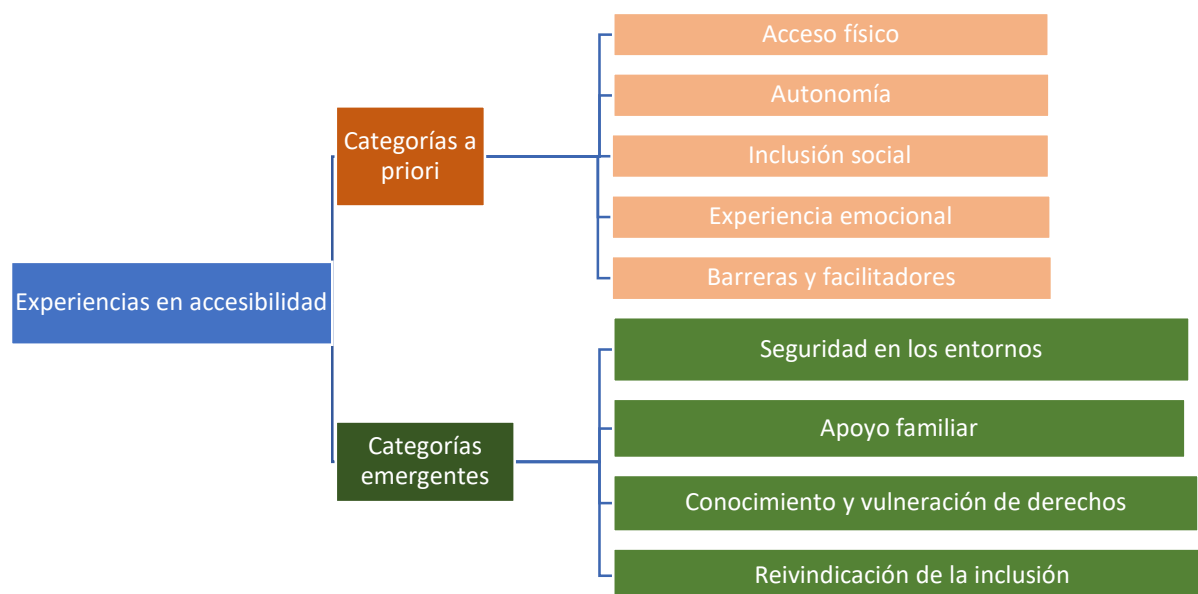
Experiencias en accesibilidad

Categorías a priori

Acceso físico

Autonomía

Inclusión social

Experiencia emocional

Barreras y facilitadores

Categorías emergentes

Seguridad en los entornos

Apoyo familiar

Conocimiento y vulneración de derechos

Reivindicación de la inclusión